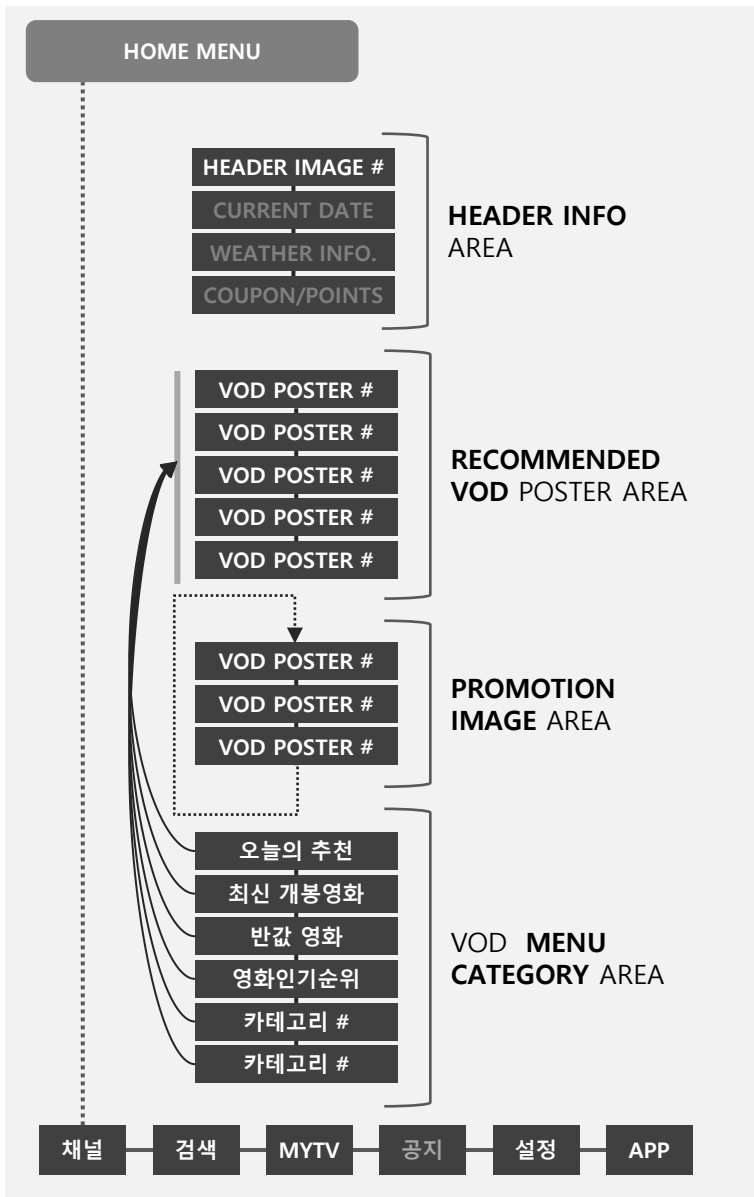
HOME MENU

HEADER IMAGE #
CURRENT DATE
WEATHER INFO.
COUPON/POINTS

HEADER INFO AREA

VOD POSTER #
VOD POSTER #
VOD POSTER #
VOD POSTER #
VOD POSTER #

RECOMMENDED VOD POSTER AREA

VOD POSTER #
VOD POSTER #
VOD POSTER #

PROMOTION IMAGE AREA

오늘의 추천
최신 개봉영화
반값 영화
영화인기순위
카테고리 #
카테고리 #

VOD MENU CATEGORY AREA

채널
검색
MYTV
공지
설정
APP